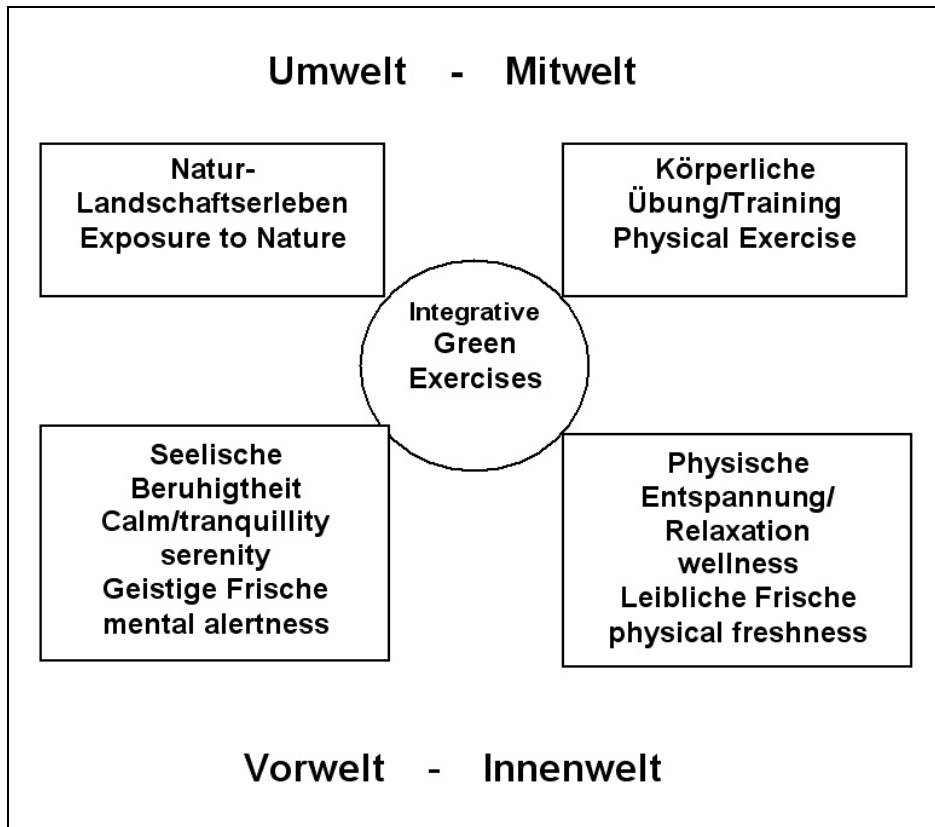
Umwelt - Mitwelt

Natur-
Landschaftserleben
Exposure to Nature

Körperliche
Übung/Training
Physical Exercise

Integrative
Green
Exercises

Seelische
Beruhigtheit
Calm/tranquillity
serenity
Geistige Frische
mental alertness

Physische
Entspannung/
Relaxation
wellness
Leibliche Frische
physical freshness

Vorwelt - Innenwelt